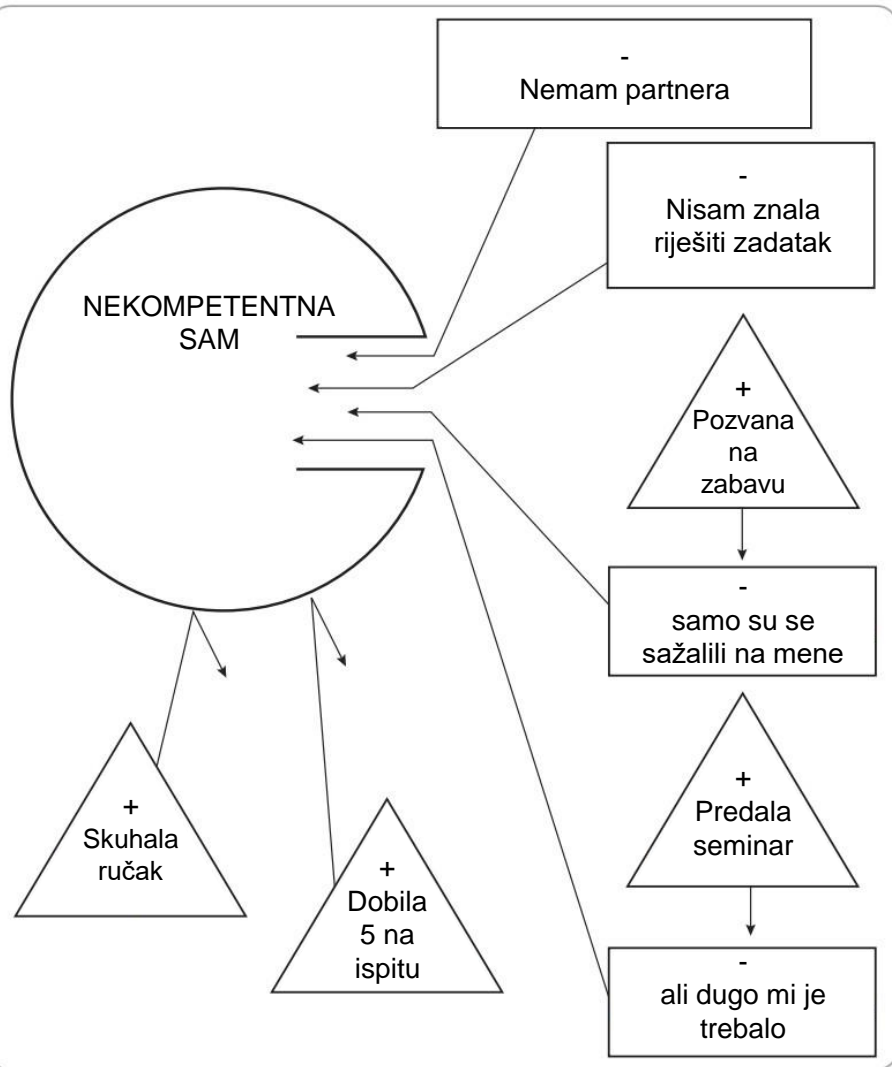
- Nemam partnera

- Nisam znala riješiti zadatak

NEKOMPETENTNA SAM

+ Pozvana na zabavu

- samo su se sažalili na mene

+ Predala seminar

- ali dugo mi je trebalo

+ Skuhala ručak

+ Dobila 5 na ispitu